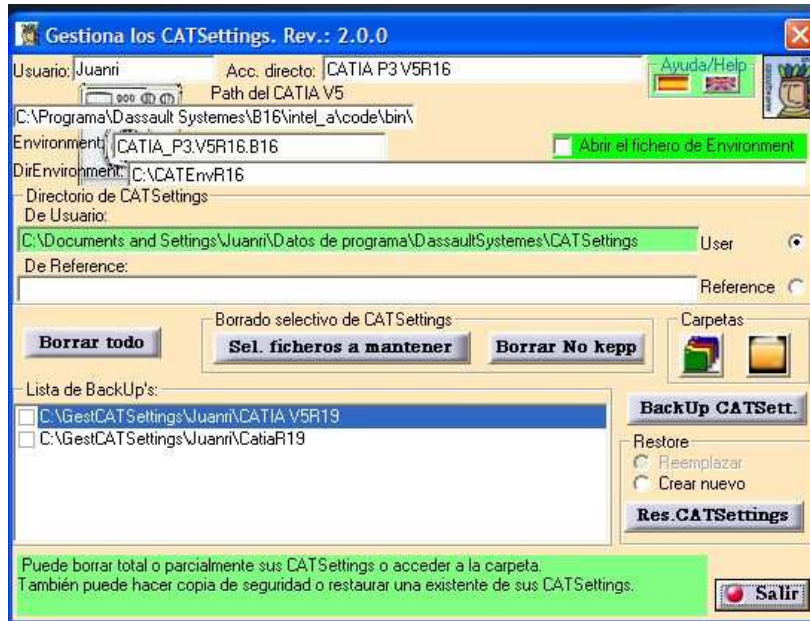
Gestiona los CATSettings. Rev.: 2.0.0

Usuario: Juanri
Acc. directo: CATIA P3 V5R16
Ayuda/Help
Path del CATIA V5
C:\Programa\Dassault Systemes\B16\intel_a\code\bin\
Environment: CATIA_P3.V5R16.B16
Abrir el fichero de Environment
DirEnvironment: C:\CATEnvR16

Directorio de CATSettings
De Usuario:
C:\Documents and Settings\Juanri\Datos de programa\DassaultSystemes\CATSettings
User
De Reference:
Reference

Borrar todo
Borrado selectivo de CATSettings
Sel. ficheros a mantener
Borrar No kepp
Carpetas

Lista de BackUp's:
C:\GestCATSettings\Juanri\CATIA V5R19
C:\GestCATSettings\Juanri\CatiaR19

BackUp CATSett.
Restore
Reemplazar
Crear nuevo
Res.CATSettings

Puede borrar total o parcialmente sus CATSettings o acceder a la carpeta.
También puede hacer copia de seguridad o restaurar una existente de sus CATSettings.

Salir